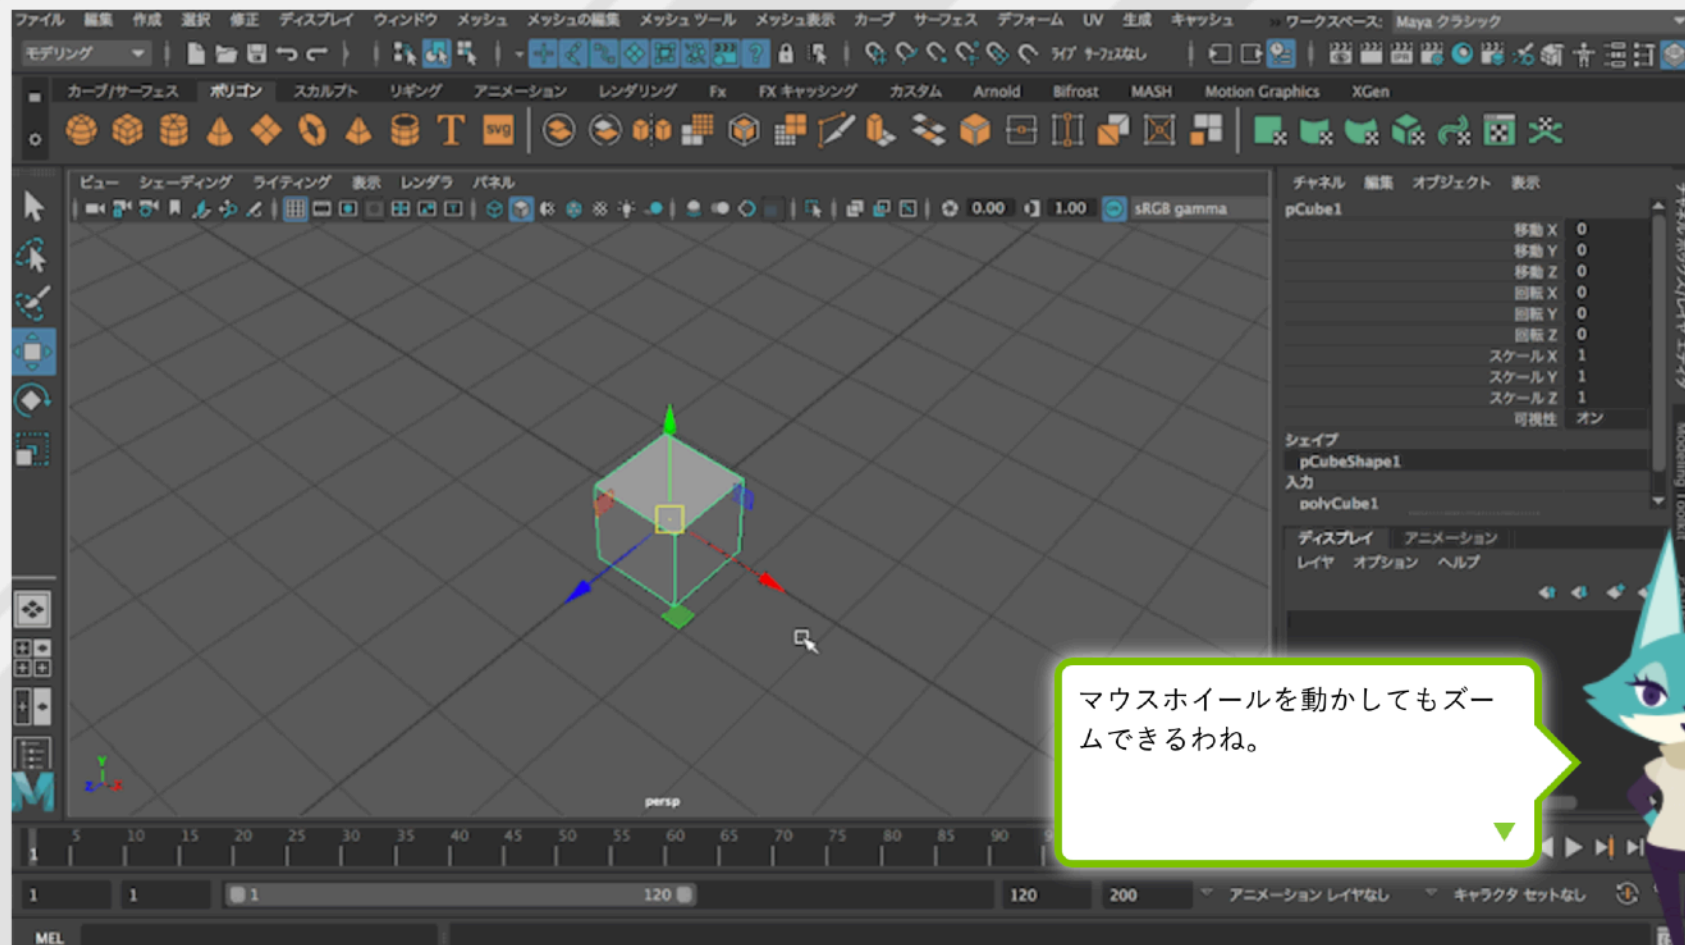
ファイル 編集 作成 選択 修正 ディスプレイ ウィンドウ メッシュ メッシュの編集 メッシュ ツール メッシュ表示 カーブ サーフェス デフォーム UV 生成 キャッシュ ワークスペース: Maya クラシック

モデリング

ライブ サーフェスなし

カーブ/サーフェス ポリゴン スカルプト リギング アニメーション レンダリング Fx FX キャッシング カスタム Arnold Bifrost MASH Motion Graphics XGen

ビュー シェーディング ライティング 表示 レンダラ パネル

0.00 1.00 sRGB gamma

チャネル 編集 オブジェクト 表示

pCube1

| | |
|---|---|
| 移動 X | 0 |
| 移動 Y | 0 |
| 移動 Z | 0 |
| 回転 X | 0 |
| 回転 Y | 0 |
| 回転 Z | 0 |
| スケール X | 1 |
| スケール Y | 1 |
| スケール Z | 1 |
| 可視性 | オン |

シェイプ
pCubeShape1
入力
polyCube1

ディスプレイ アニメーション
レイヤ オプション ヘルプ

persp

マウスホイールを動かしてもズームできるわね。

5 10 15 20 25 30 35 40 45 50 55 60 65 70 75 80 85 90

1 1 1 120 120 200 アニメーション レイヤなし キャラクタ セットなし

MEL